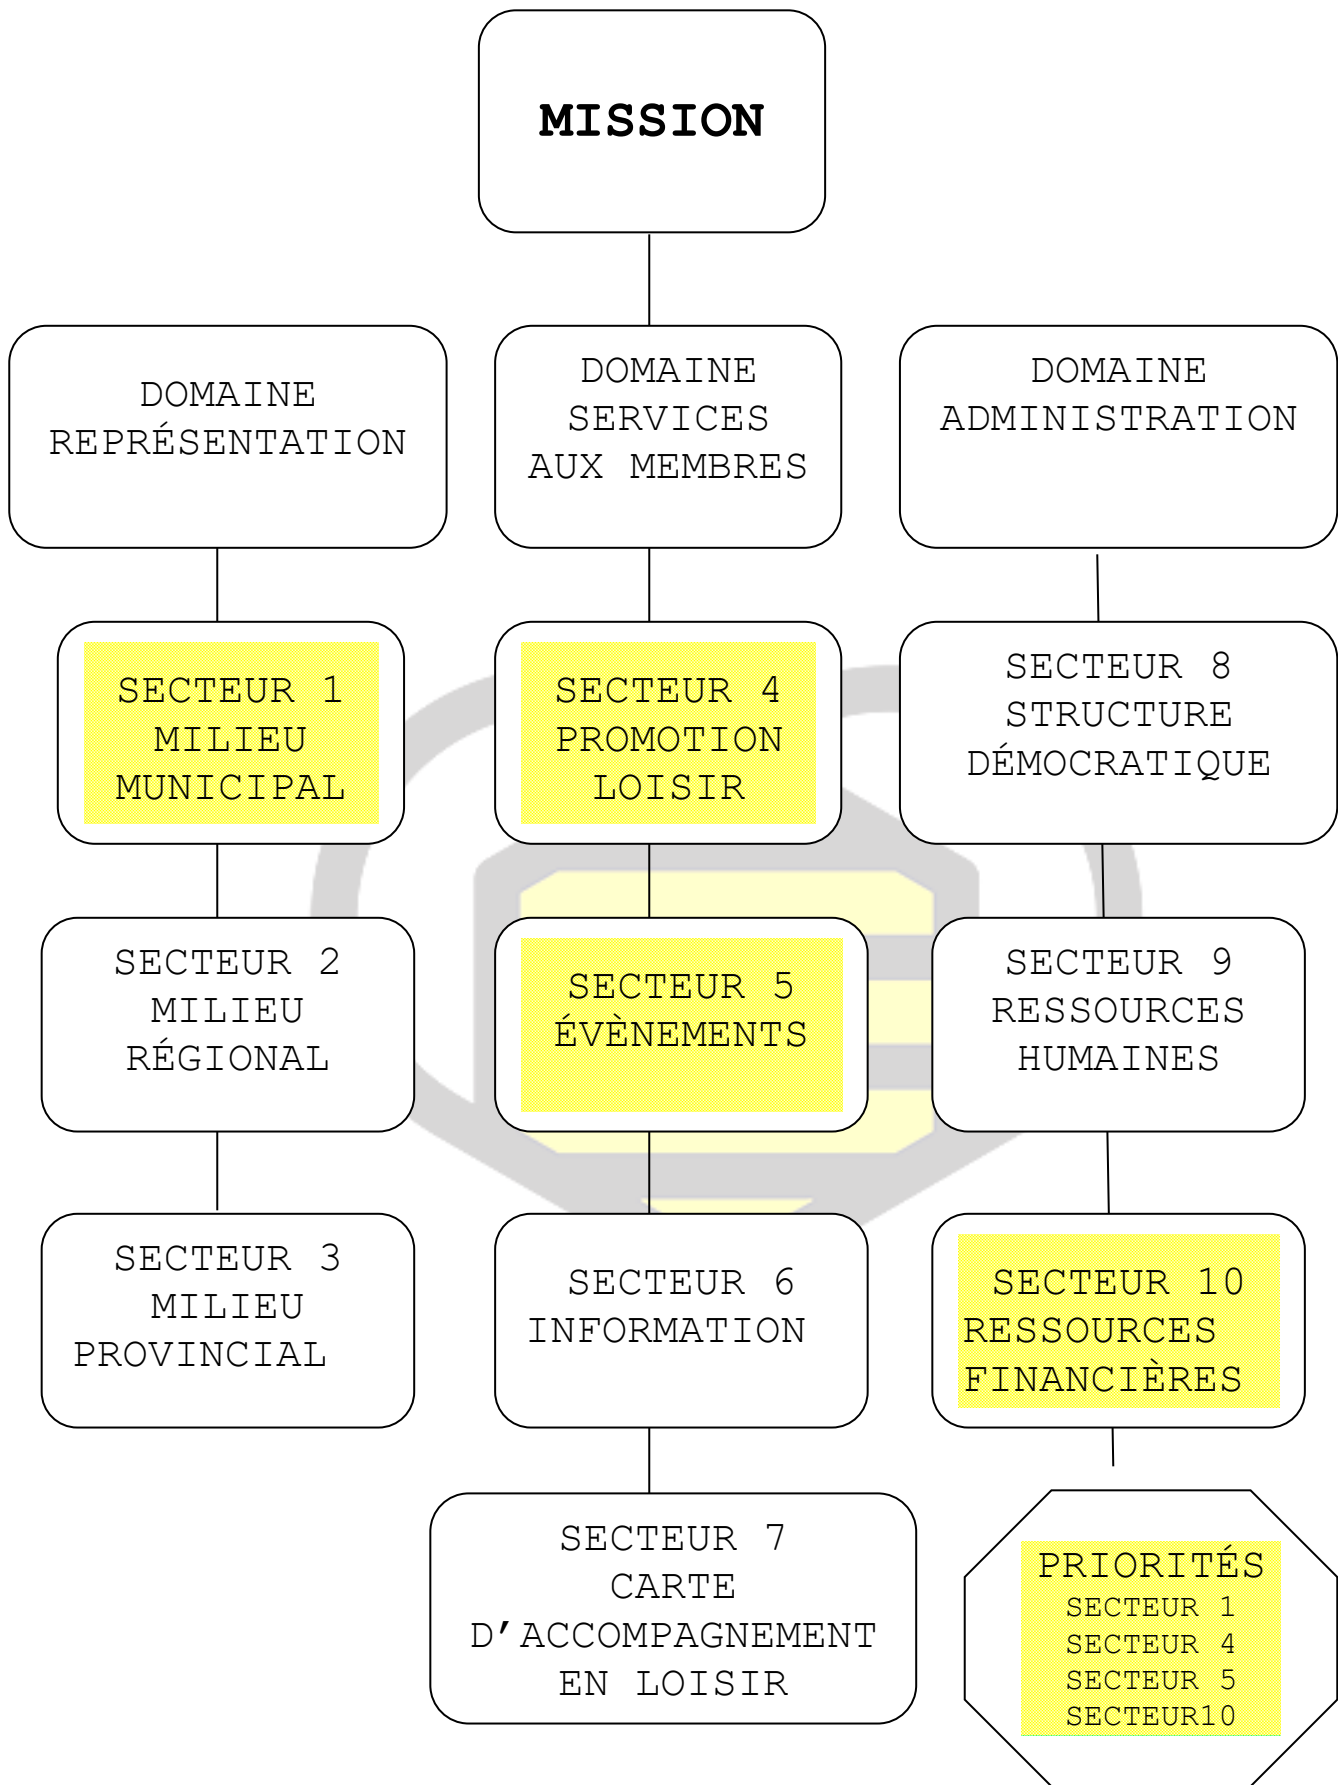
MISSION

DOMAINE REPRÉSENTATION

DOMAINE SERVICES AUX MEMBRES

DOMAINE ADMINISTRATION

SECTEUR 1 MILIEU MUNICIPAL

SECTEUR 4 PROMOTION LOISIR

SECTEUR 8 STRUCTURE DÉMOCRATIQUE

SECTEUR 2 MILIEU RÉGIONAL

SECTEUR 5 ÉVÈNEMENTS

SECTEUR 9 RESSOURCES HUMAINES

SECTEUR 3 MILIEU PROVINCIAL

SECTEUR 6 INFORMATION

SECTEUR 10 RESSOURCES FINANCIÈRES

SECTEUR 7 CARTE D'ACCOMPAGNEMENT EN LOISIR

PRIORITÉS
SECTEUR 1
SECTEUR 4
SECTEUR 5
SECTEUR10